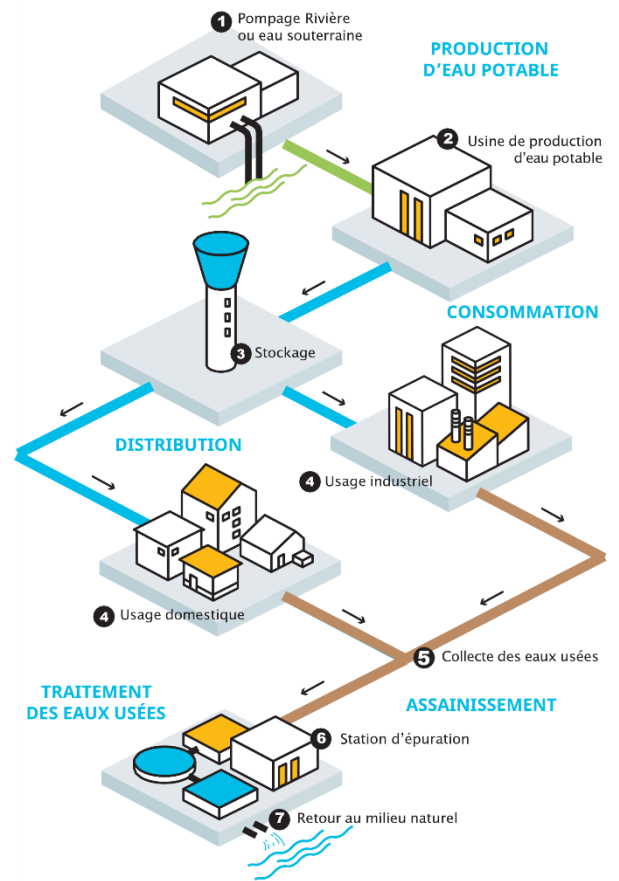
1 Pompage Rivière ou eau souterraine

PRODUCTION D'EAU POTABLE

2 Usine de production d'eau potable

CONSOMMATION

3 Stockage

DISTRIBUTION

4 Usage industriel

4 Usage domestique

5 Collecte des eaux usées

TRAITEMENT DES EAUX USÉES

ASSAINISSEMENT

6 Station d'épuration

7 Retour au milieu naturel